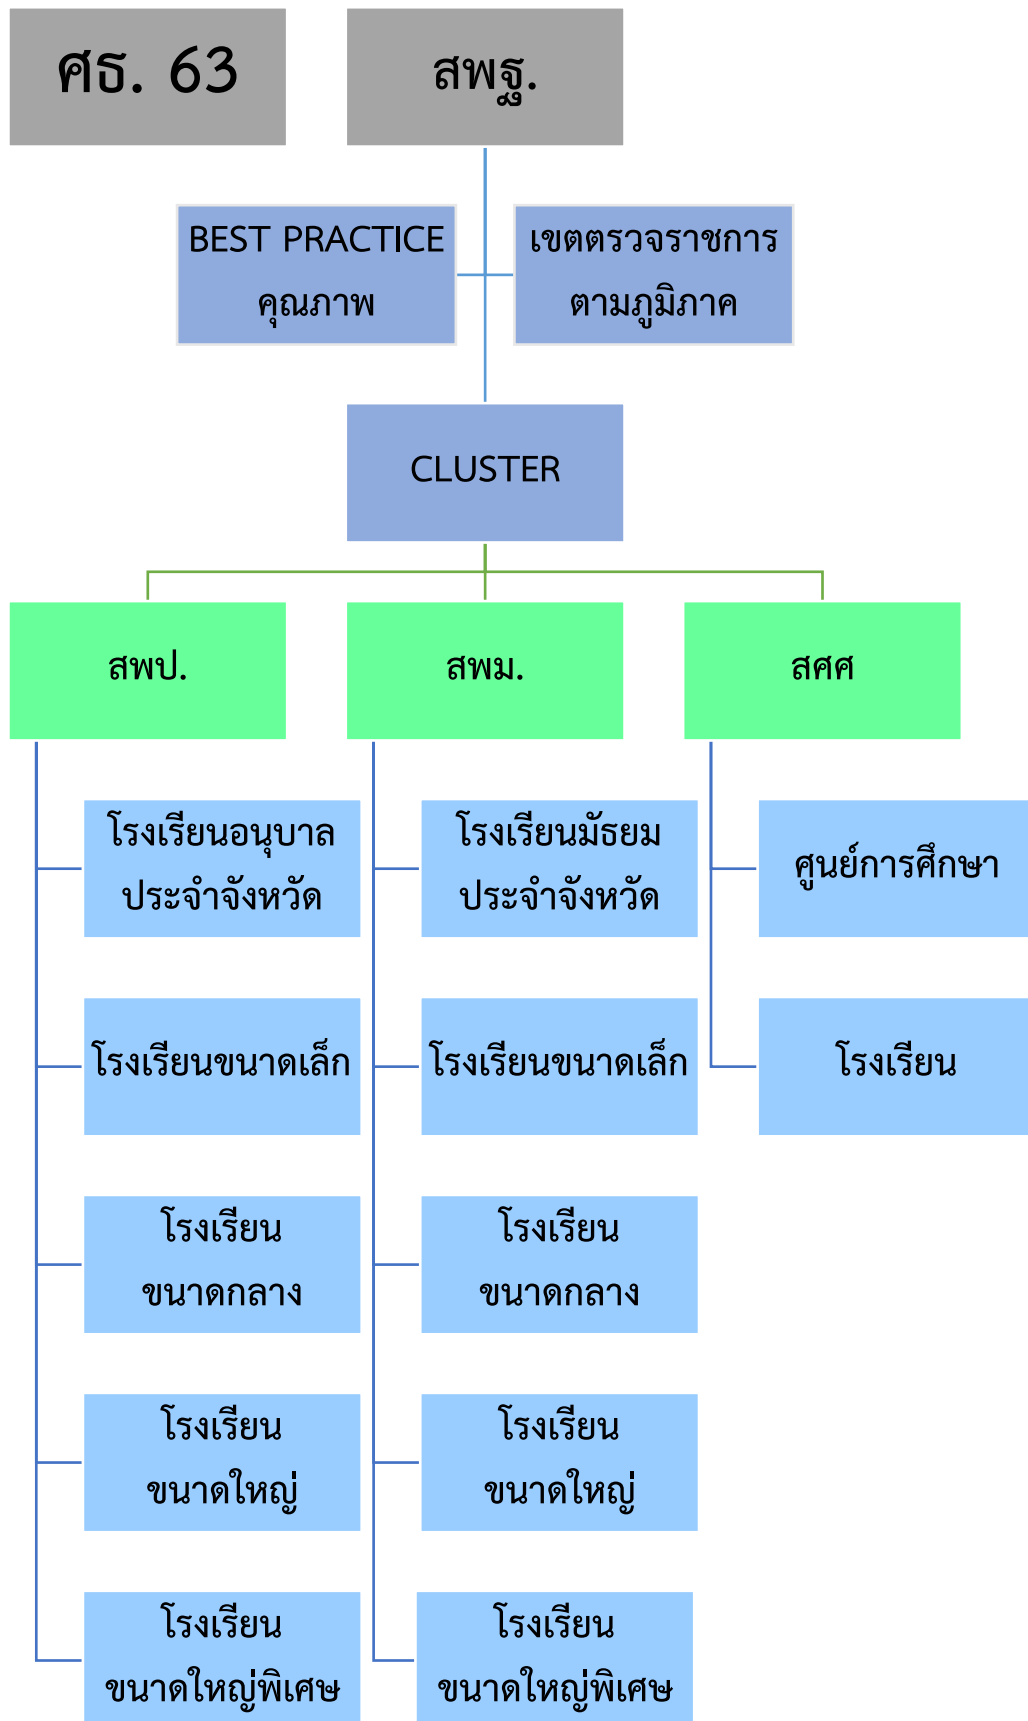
ศธ. 63

สพฐ.

BEST PRACTICE คุณภาพ

เขตตรวจราชการตามภูมิภาค

CLUSTER

สพป.

สพม.

สศศ

โรงเรียนอนุบาลประจำจังหวัด

โรงเรียนขนาดเล็ก

โรงเรียนขนาดกลาง

โรงเรียนขนาดใหญ่

โรงเรียนขนาดใหญ่พิเศษ

โรงเรียนมัธยมประจำจังหวัด

โรงเรียนขนาดเล็ก

โรงเรียนขนาดกลาง

โรงเรียนขนาดใหญ่

โรงเรียนขนาดใหญ่พิเศษ

ศูนย์การศึกษา

โรงเรียน